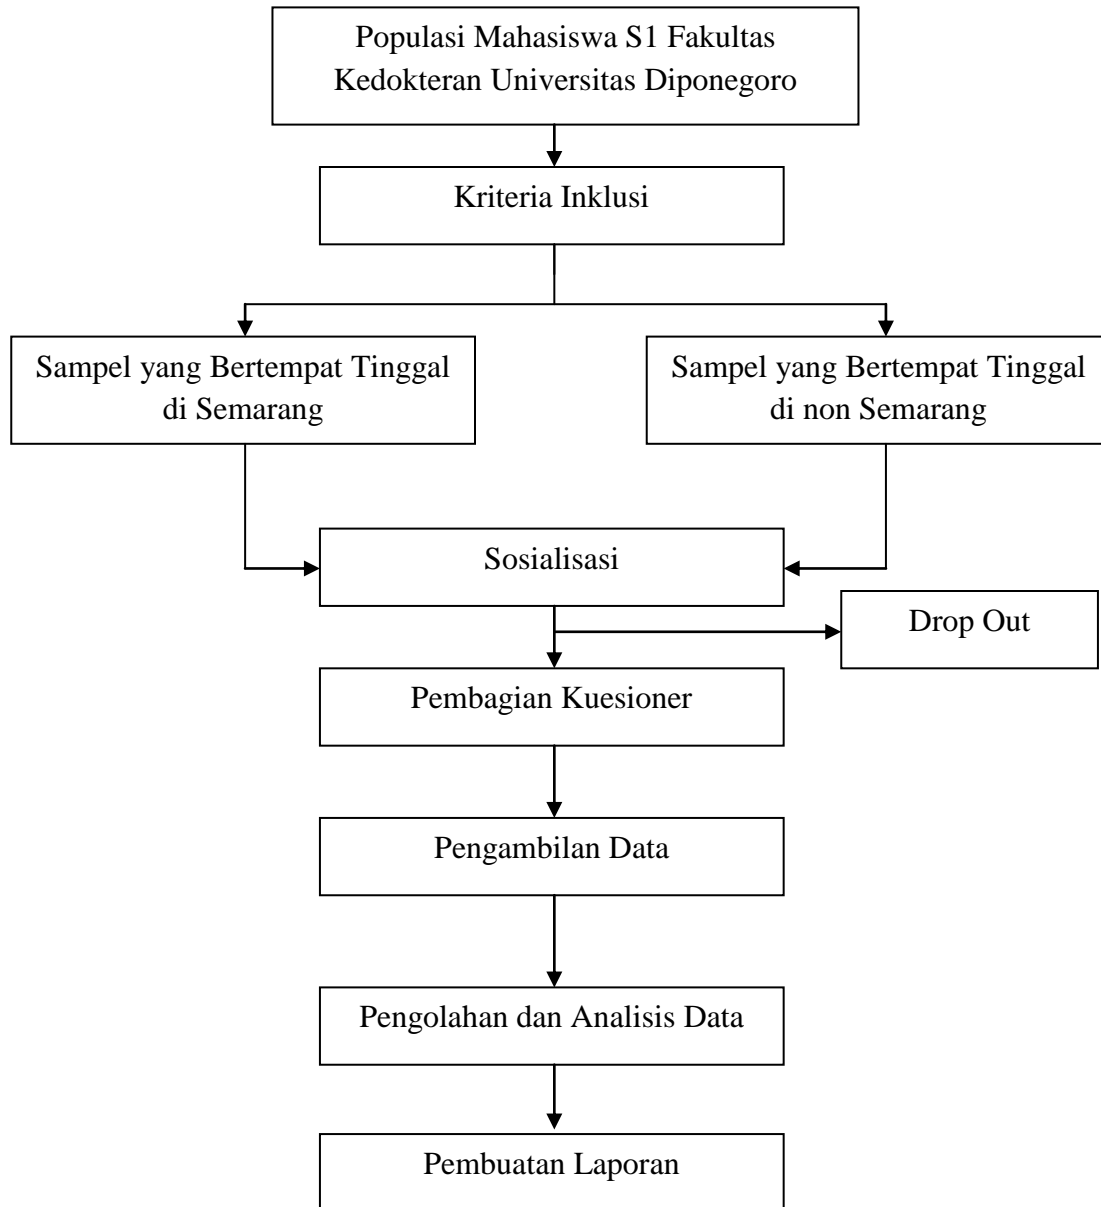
Populasi Mahasiswa S1 Fakultas Kedokteran Universitas Diponegoro

Kriteria Inklusi

Sampel yang Bertempat Tinggal di Semarang

Sampel yang Bertempat Tinggal di non Semarang

Sosialisasi

Drop Out

Pembagian Kuesioner

Pengambilan Data

Pengolahan dan Analisis Data

Pembuatan Laporan